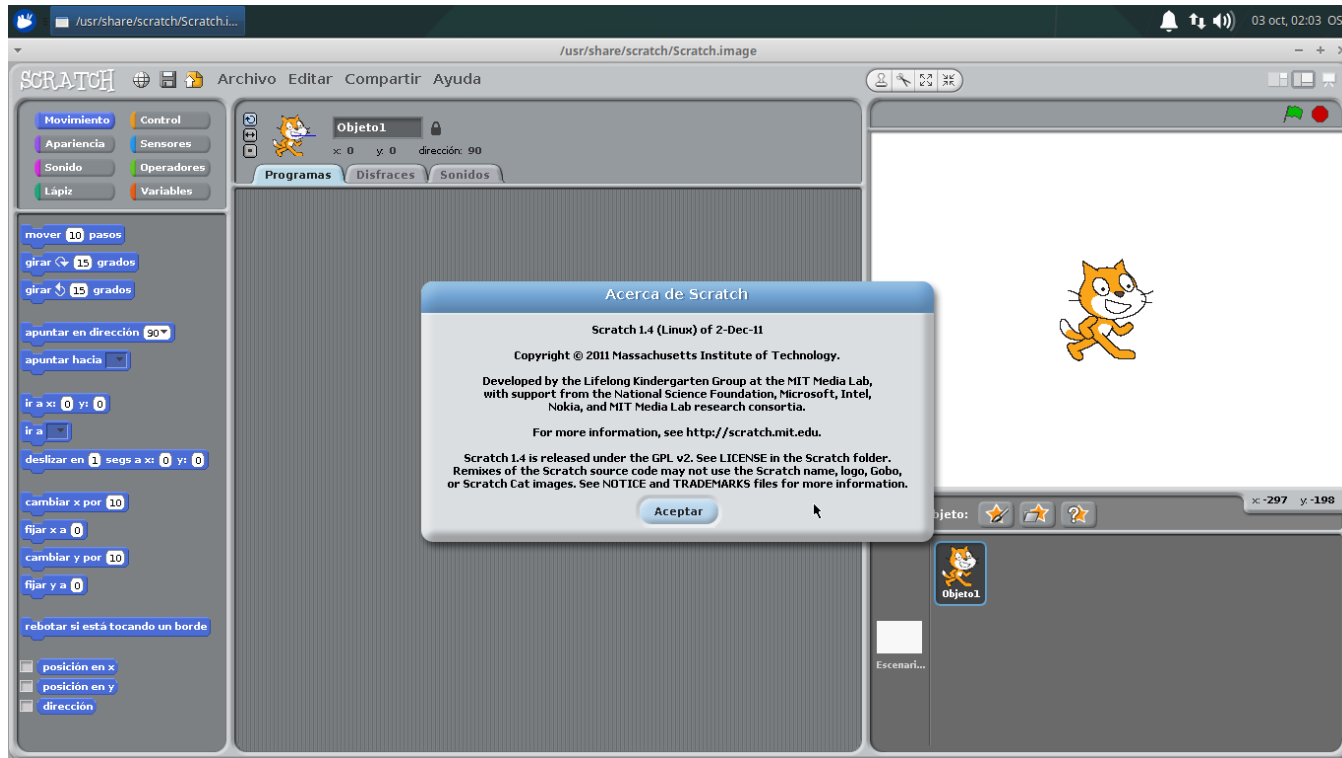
/usr/share/scratch/Scratch.i...

03 oct, 02:03 OS

/usr/share/scratch/Scratch.image

– +

SCRATCH Archivo Editar Compartir Ayuda

Movimiento
Control
Apariencia
Sensores
Sonido
Operadores
Lápiz
Variables

mover 10 pasos
girar 15 grados
girar 15 grados
apuntar en dirección 90
apuntar hacia
ir a x: 0 y: 0
ir a
deslizar en 1 segs a x: 0 y: 0
cambiar x por 10
fijar x a 0
cambiar y por 10
fijar y a 0
rebotar si está tocando un borde
posición en x
posición en y
dirección

Objeto1
x: 0 y: 0 dirección: 90

Programas
Disfraces
Sonidos

Acerca de Scratch

Scratch 1.4 (Linux) of 2-Dec-11

Copyright © 2011 Massachusetts Institute of Technology.

Developed by the Lifelong Kindergarten Group at the MIT Media Lab, with support from the National Science Foundation, Microsoft, Intel, Nokia, and MIT Media Lab research consortia.

For more information, see http://scratch.mit.edu.

Scratch 1.4 is released under the GPL v2. See LICENSE in the Scratch folder. Remixes of the Scratch source code may not use the Scratch name, logo, Gobo, or Scratch Cat images. See NOTICE and TRADEMARKS files for more information.

Aceptar

x: -297 y: -198

bjeto:

Objeto1

Escenari...